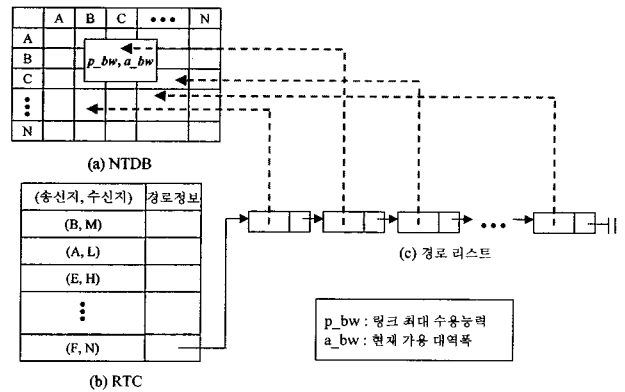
|  | A | B | C | ••• | N |
|---|---|---|---|---|---|
| A |  |  |  |  |  |
| B |  | p_bw, a_bw |  |  |  |
| C |  |  |  |  |  |
| ⋮ |  |  |  |  |  |
| N |  |  |  |  |  |

(a) NTDB

| (송신지, 수신지) | 경로정보 |
|---|---|
| (B, M) |  |
| (A, L) |  |
| (E, H) |  |
| ⋮ |  |
| (F, N) |  |

(b) RTC

•••

(c) 경로 리스트

p_bw : 링크 최대 수용능력
a_bw : 현재 가용 대역폭